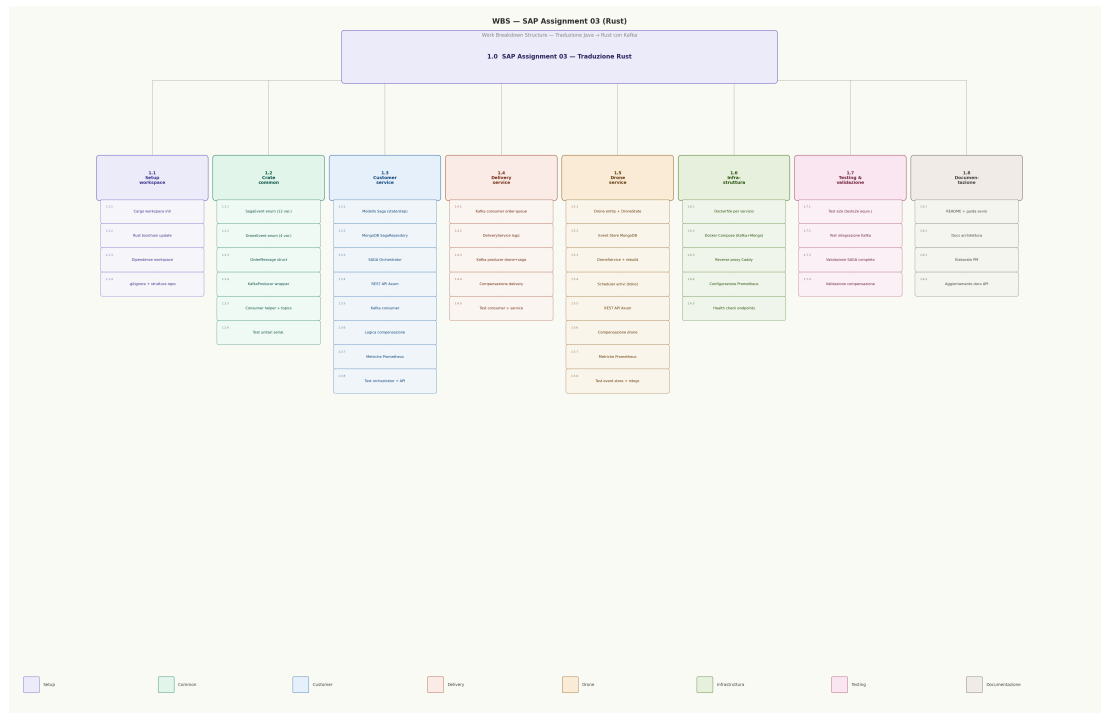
WBS — SAP Assignment 03 (Rust)

Work Breakdown Structure — Traduzione Java → Rust con Kafka

1.0 SAP Assignment 03 — Traduzione Rust

1.1 Setup workspace
1.1.1 Cargo workspace init
1.1.2 Rust toolchain update
1.1.3 Dipendenze workspace
1.1.4 .gitignore + struttura repo

1.2 Crate common
1.2.1 SagaEvent enum (12 var.)
1.2.2 DroneEvent enum (4 var.)
1.2.3 OrderMessage struct
1.2.4 KafkaProducer wrapper
1.2.5 Consumer helper + topics
1.2.6 Test unitari serial.

1.3 Customer service
1.3.1 Modello Saga (stato/step)
1.3.2 MongoDB SagaRepository
1.3.3 SAGA Orchestrator
1.3.4 REST API Axum
1.3.5 Kafka consumer
1.3.6 Logica compensazione
1.3.7 Metriche Prometheus
1.3.8 Test orchestrator + API

1.4 Delivery service
1.4.1 Kafka consumer order-queue
1.4.2 DeliveryService logic
1.4.3 Kafka producer drone+saga
1.4.4 Compensazione delivery
1.4.5 Test consumer + service

1.5 Drone service
1.5.1 Drone entity + DroneState
1.5.2 Event Store MongoDB
1.5.3 DroneService + rebuild
1.5.4 Scheduler sim (tokio)
1.5.5 REST API Axum
1.5.6 Compensazione drone
1.5.7 Metriche Prometheus
1.5.8 Test event store + rebuild

1.6 Infra-struttura
1.6.1 Dockerfile per servizio
1.6.2 Docker Compose (Kafka+Mongo)
1.6.3 Reverse proxy Caddy
1.6.4 Configurazione Prometheus
1.6.5 Health check endpoints

1.7 Testing & validazione
1.7.1 Test e2e (testiclo equiv.)
1.7.2 Test integrazione Kafka
1.7.3 Validazione SAGA completa
1.7.4 Validazione compensazione

1.8 Documen-tazione
1.8.1 README + guida avvio
1.8.2 Docs architettura
1.8.3 Relazione PM
1.8.4 Aggiornamento docs API

Setup
Common
Customer
Delivery
Drone
Infrastruttura
Testing
Documentazione